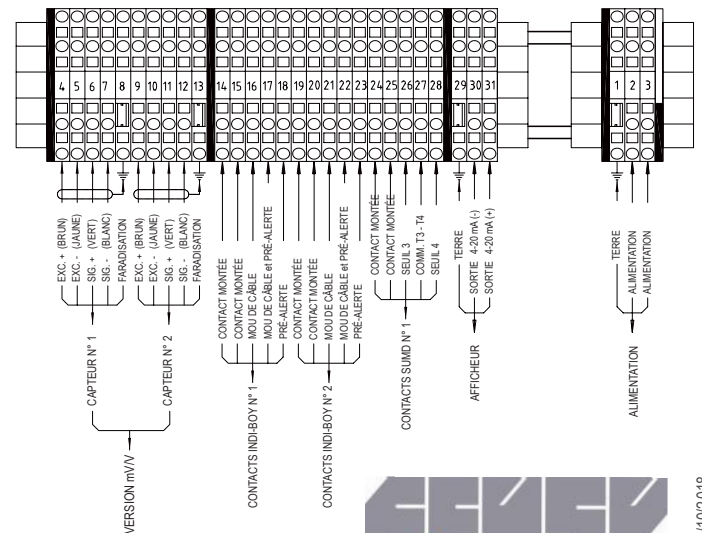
4 5 6 7 8 9 10 11 12 13 14 15 16 17 18 19 20 21 22 23 24 25 26 27 28 29 30 31 1 2 3

EXC. + (BRUN)
EXC. - (JAUNE)
SIG. + (VERT)
SIG. - (BLANC)
FARADISATION
EXC. + (BRUN)
EXC. - (JAUNE)
SIG. + (VERT)
SIG. - (BLANC)
FARADISATION

CAPTEUR N° 1
CAPTEUR N° 2

VERSION mV/V

CONTACT MONTÉE
CONTACT MONTÉE
MOU DE CÂBLE
MOU DE CÂBLE et PRÉ-ALERTE
PRÉ-ALERTE
CONTACT MONTÉE
CONTACT MONTÉE
MOU DE CÂBLE
MOU DE CÂBLE et PRÉ-ALERTE
PRÉ-ALERTE

CONTACTS INDI-BOY N° 1
CONTACTS INDI-BOY N° 2

CONTACT MONTÉE
CONTACT MONTÉE
SEUIL 3
COMM. T3 - T4
SEUIL 4

CONTACTS SUMD N° 1

TERRE
SORTIE 4-20 mA (-)
SORTIE 4-20 mA (+)

AFFICHEUR

TERRE
ALIMENTATION
ALIMENTATION

ALIMENTATION

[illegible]